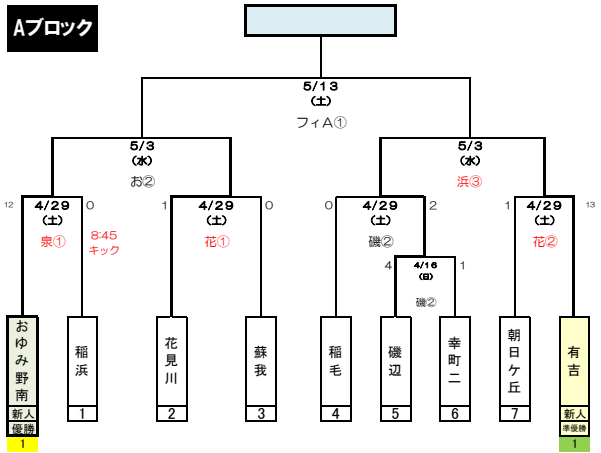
Aブロック

5/13
(土)
フィA①

5/3
(水)
お②

5/3
(水)
浜③

12
4/29
(土)
泉①
0
8:45
キック

1
4/29
(土)
花①
0

0
4/29
(土)
磯②
2

4
4/16
(日)
磯②
1

1
4/29
(土)
花②
13

おゆみ野南
新人
優勝
1

稲浜
1

花見川
2

蘇我
3

稲毛
4

磯辺
5

幸町二
6

朝日ケ丘
7

有吉
新人
準優勝
1